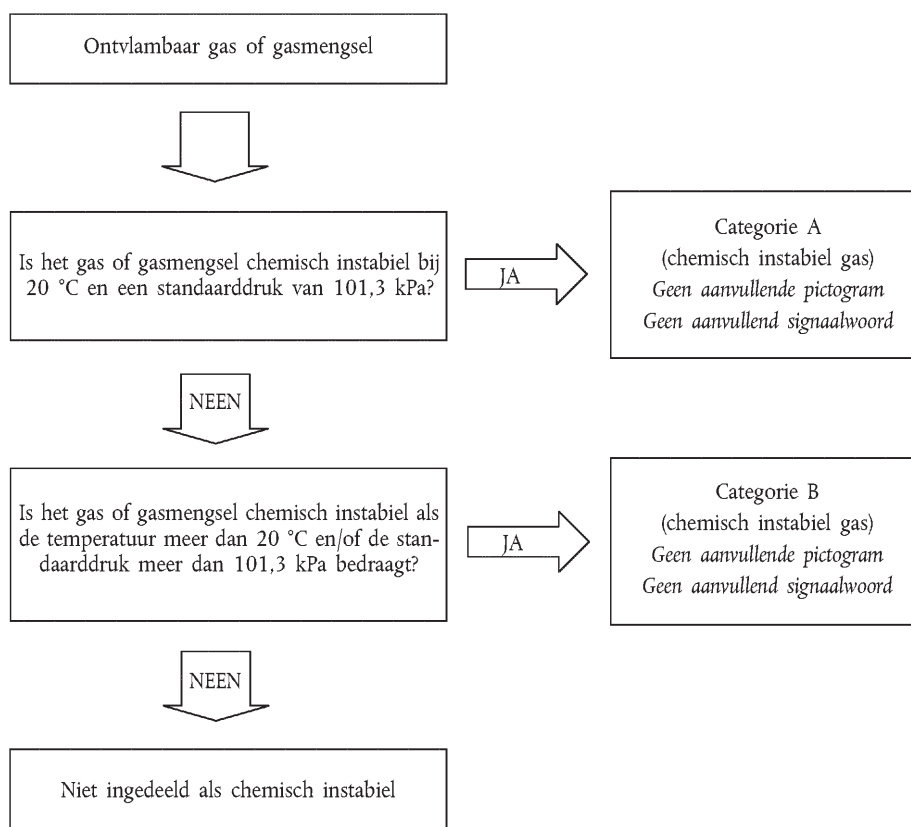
Ontvlambaar gas of gasmengsel

Is het gas of gasmengsel chemisch instabiel bij 20 °C en een standaarddruk van 101,3 kPa?

JA

Categorie A
(chemisch instabiel gas)
*Geen aanvullende pictogram*
*Geen aanvullend signaalwoord*

NEEN

Is het gas of gasmengsel chemisch instabiel als de temperatuur meer dan 20 °C en/of de standaarddruk meer dan 101,3 kPa bedraagt?

JA

Categorie B
(chemisch instabiel gas)
*Geen aanvullende pictogram*
*Geen aanvullend signaalwoord*

NEEN

Niet ingedeeld als chemisch instabiel